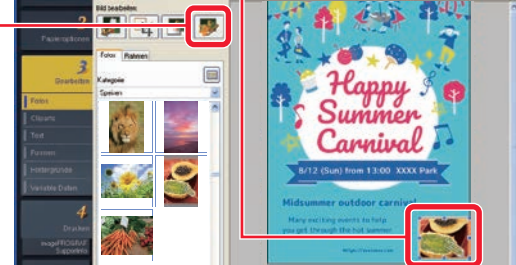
Bild bearbeiten

2
Papieroptionen

3
Bearbeiten

Fotos
Cliparts
Text
Formen
Hintergründe
Variable Daten

4
Drucken
imagePROGRAF Supportinfo

Fotos
Rahmen

Kategorie
Speisen

Happy Summer Carnival

8/12 (Sun) from 13:00 XXXX Park

Midsummer outdoor carnival

Many exciting events to help you get through the hot summer